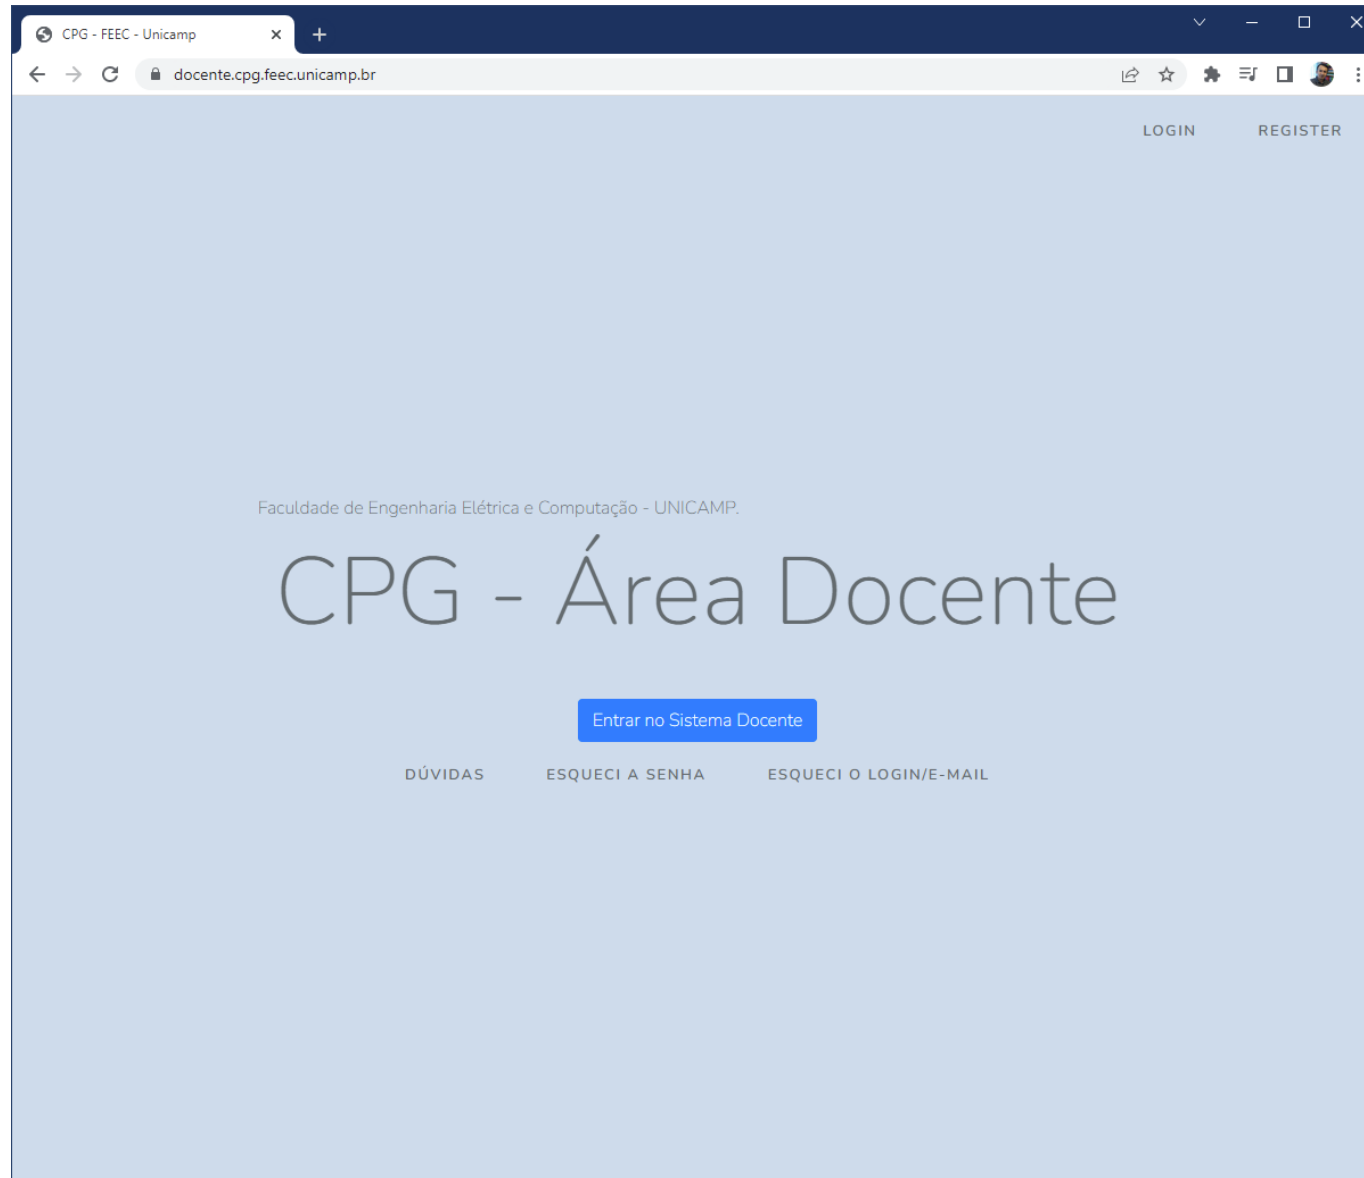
CPG - FEEC - Unicamp

docente.cpg.feec.unicamp.br

LOGIN REGISTER

Faculdade de Engenharia Elétrica e Computação - UNICAMP.

CPG - Área Docente

Entrar no Sistema Docente

DÚVIDAS ESQUECI A SENHA ESQUECI O LOGIN/E-MAIL